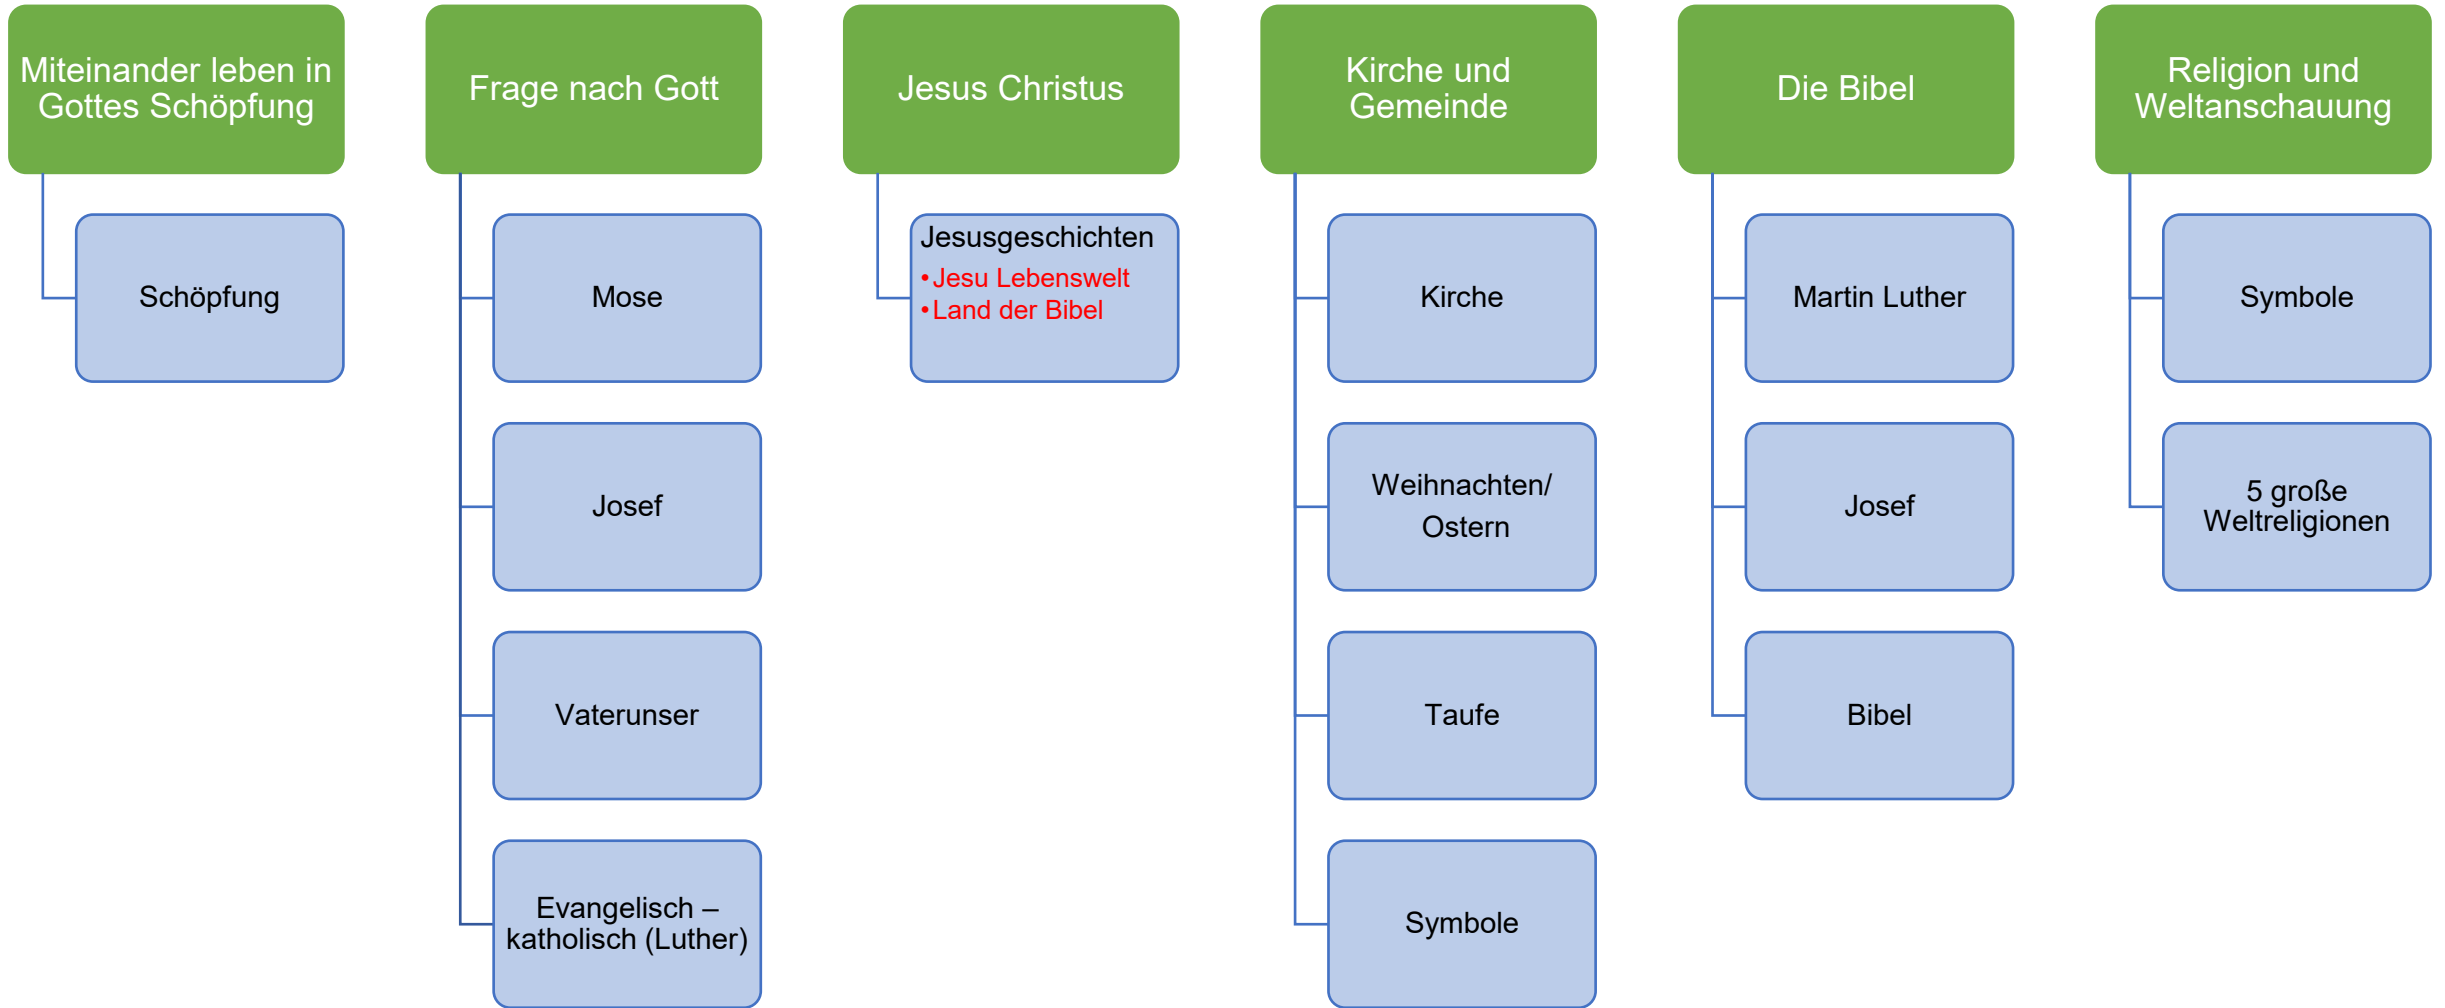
Miteinander leben in Gottes Schöpfung

Schöpfung

Frage nach Gott

Mose

Josef

Vaterunser

Evangelisch – katholisch (Luther)

Jesus Christus

Jesusgeschichten
• Jesu Lebenswelt
• Land der Bibel

Kirche und Gemeinde

Kirche

Weihnachten/ Ostern

Taufe

Symbole

Die Bibel

Martin Luther

Josef

Bibel

Religion und Weltanschauung

Symbole

5 große Weltreligionen